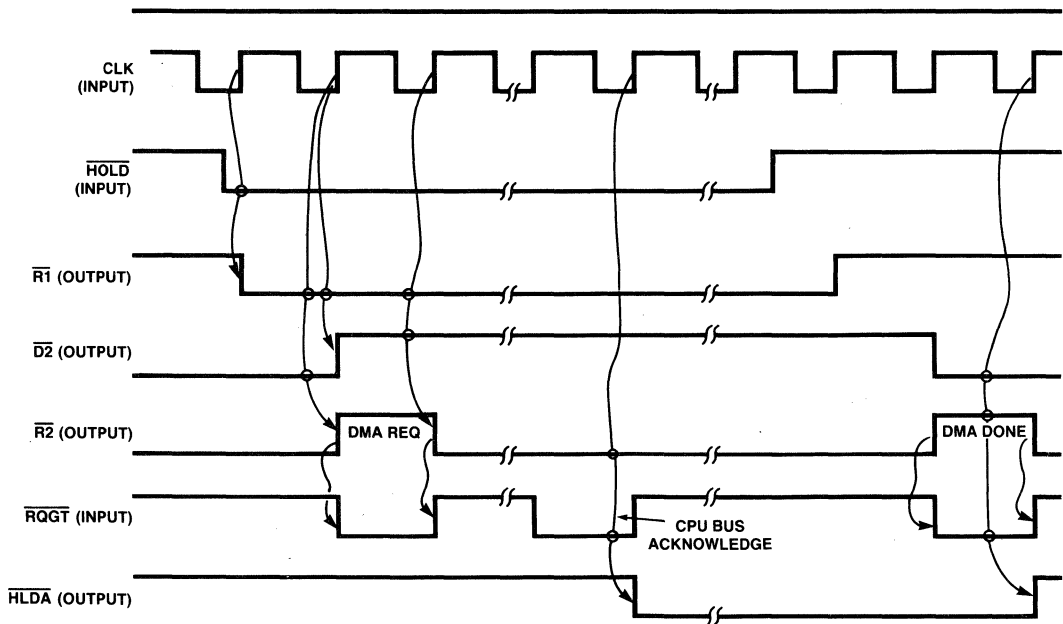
CLK (INPUT)

$\overline{HOLD}$ (INPUT)

$\overline{R1}$ (OUTPUT)

$\overline{D2}$ (OUTPUT)

$\overline{R2}$ (OUTPUT)

$\overline{RQGT}$ (INPUT)

$\overline{HLDA}$ (OUTPUT)

DMA REQ

DMA DONE

CPU BUS ACKNOWLEDGE